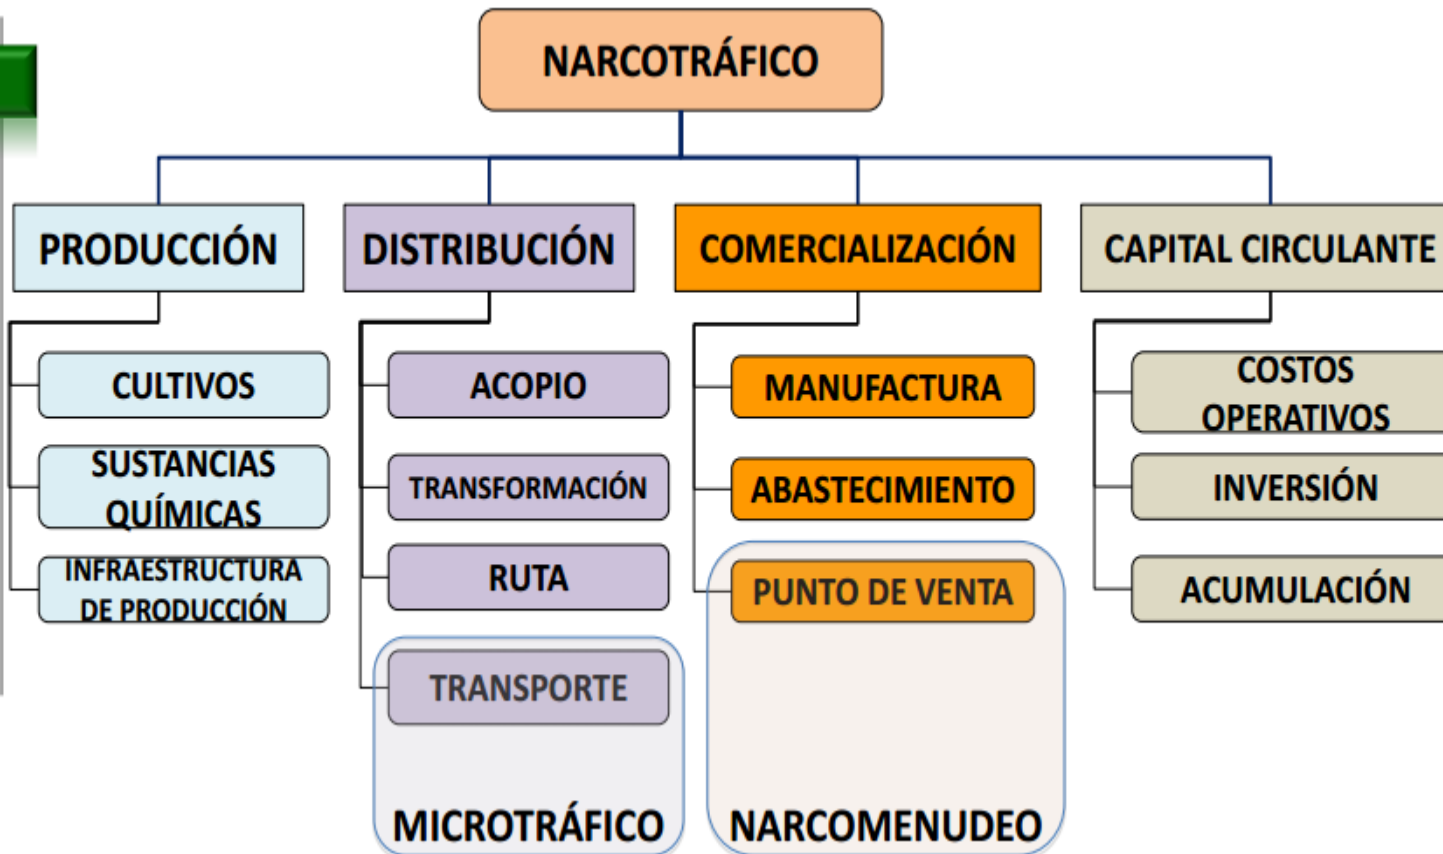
NARCOTRÁFICO

PRODUCCIÓN

CULTIVOS

SUSTANCIAS QUÍMICAS

INFRAESTRUCTURA DE PRODUCCIÓN

DISTRIBUCIÓN

ACOPIO

TRANSFORMACIÓN

RUTA

TRANSPORTE

MICROTRÁFICO

COMERCIALIZACIÓN

MANUFACTURA

ABASTECIMIENTO

PUNTO DE VENTA

NARCOMENUDEO

CAPITAL CIRCULANTE

COSTOS OPERATIVOS

INVERSIÓN

ACUMULACIÓN